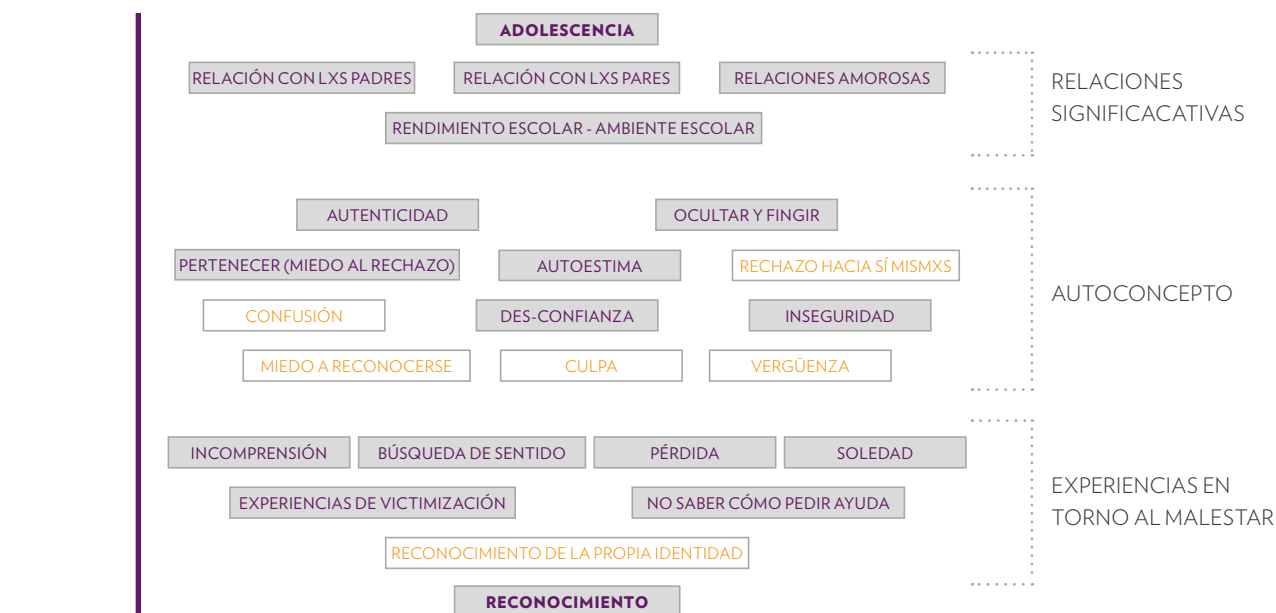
ADOLESCENCIA

RELACIÓN CON LXS PADRES
RELACIÓN CON LXS PARES
RELACIONES AMOROSAS
RENDIMIENTO ESCOLAR - AMBIENTE ESCOLAR

RELACIONES SIGNIFICACATIVAS

AUTENTICIDAD
OCULTAR Y FINGIR
PERTENECER (MIEDO AL RECHAZO)
AUTOESTIMA
RECHAZO HACIA SÍ MISMXS
CONFUSIÓN
DES-CONFIANZA
INSEGURIDAD
MIEDO A RECONOCERSE
CULPA
VERGÜENZA

AUTOCONCEPTO

INCOMPRENSIÓN
BÚSQUEDA DE SENTIDO
PÉRDIDA
SOLEDAD
EXPERIENCIAS DE VICTIMIZACIÓN
NO SABER CÓMO PEDIR AYUDA
RECONOCIMIENTO DE LA PROPIA IDENTIDAD

EXPERIENCIAS EN TORNO AL MALESTAR

RECONOCIMIENTO